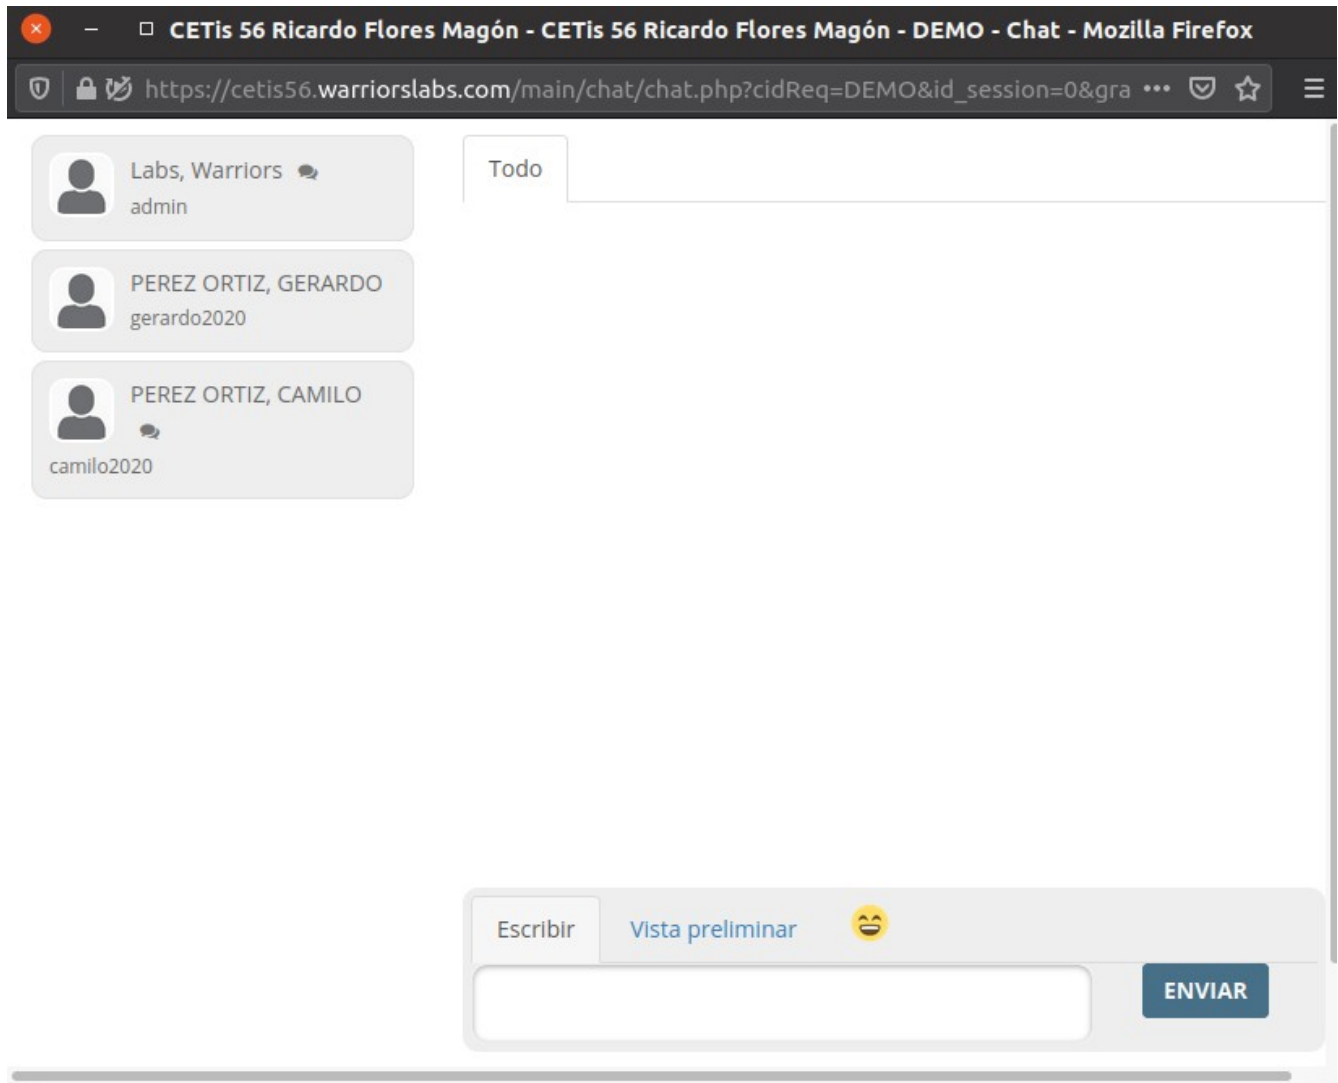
CETis 56 Ricardo Flores Magón - CETis 56 Ricardo Flores Magón - DEMO - Chat - Mozilla Firefox

https://cetis56.warriorslabs.com/main/chat/chat.php?cidReq=DEMO&id_session=0&gra •••

Labs, Warriors
admin

PEREZ ORTIZ, GERARDO
gerardo2020

PEREZ ORTIZ, CAMILO
camilo2020

Todo

Escribir
Vista preliminar

ENVIAR